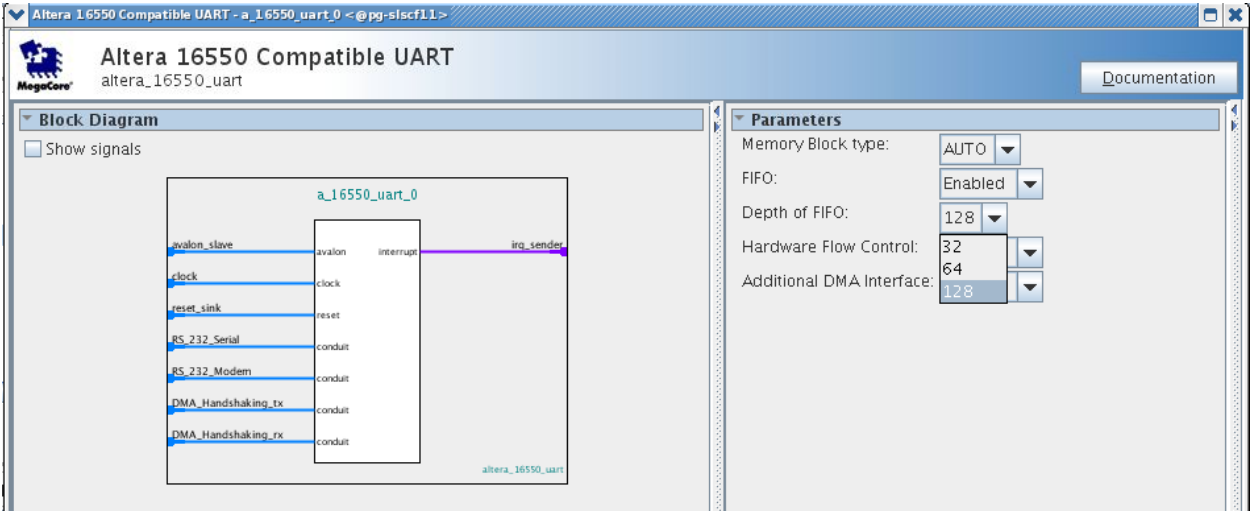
Altera 16550 Compatible UART - a_16550_uart_0 <@pg-slscf11>

MegaCore

Altera 16550 Compatible UART
altera_16550_uart

Documentation

Block Diagram

Show signals

a_16550_uart_0

avalon_slave
avalon
clock
clock
reset_sink
reset
RS_232_Serial
conduit
RS_232_Modem
conduit
DMA_Handshaking_tx
conduit
DMA_Handshaking_rx
conduit
interrupt
irq_sender
altera_16550_uart

Parameters

Memory Block type: AUTO
FIFO: Enabled
Depth of FIFO: 128
Hardware Flow Control:
Additional DMA Interface:
32
64
128